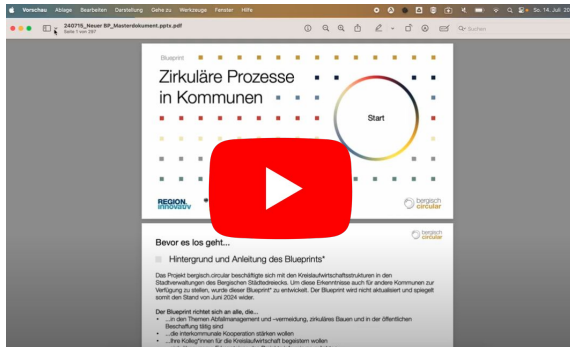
Vorschau Ablage Bearbeiten Darstellung Gehe zu Werkzeuge Fenster Hilfe

Sa. 14. Juli 20

240719_Neuer BP_Masterdokument.pptx.pdf
Seite 1 von 297

Suchen

Blueprint

Zirkuläre Prozesse in Kommunen

Start

REGION. innovativ

bergisch circular

bergisch circular

Bevor es los geht...

Hintergrund und Anleitung des Blueprints*

Das Projekt bergisch.circular beschäftigte sich mit den Kreislaufwirtschaftsstrukturen in den Stadtverwaltungen des Bergischen Städtedreiecks. Um diese Erkenntnisse auch für andere Kommunen zur Verfügung zu stellen, wurde dieser Blueprint* zu entwickelt. Der Blueprint wird nicht aktualisiert und spiegelt somit den Stand von Juni 2024 wider.

Der Blueprint richtet sich an alle, die...
• ...in den Themen Abfallmanagement und -vermeidung, zirkuläres Bauen und in der öffentlichen Beschaffung tätig sind
• ...die interkommunale Kooperation stärken wollen
• ...ihre Kolleg*innen für die Kreislaufwirtschaft begeistern wollen